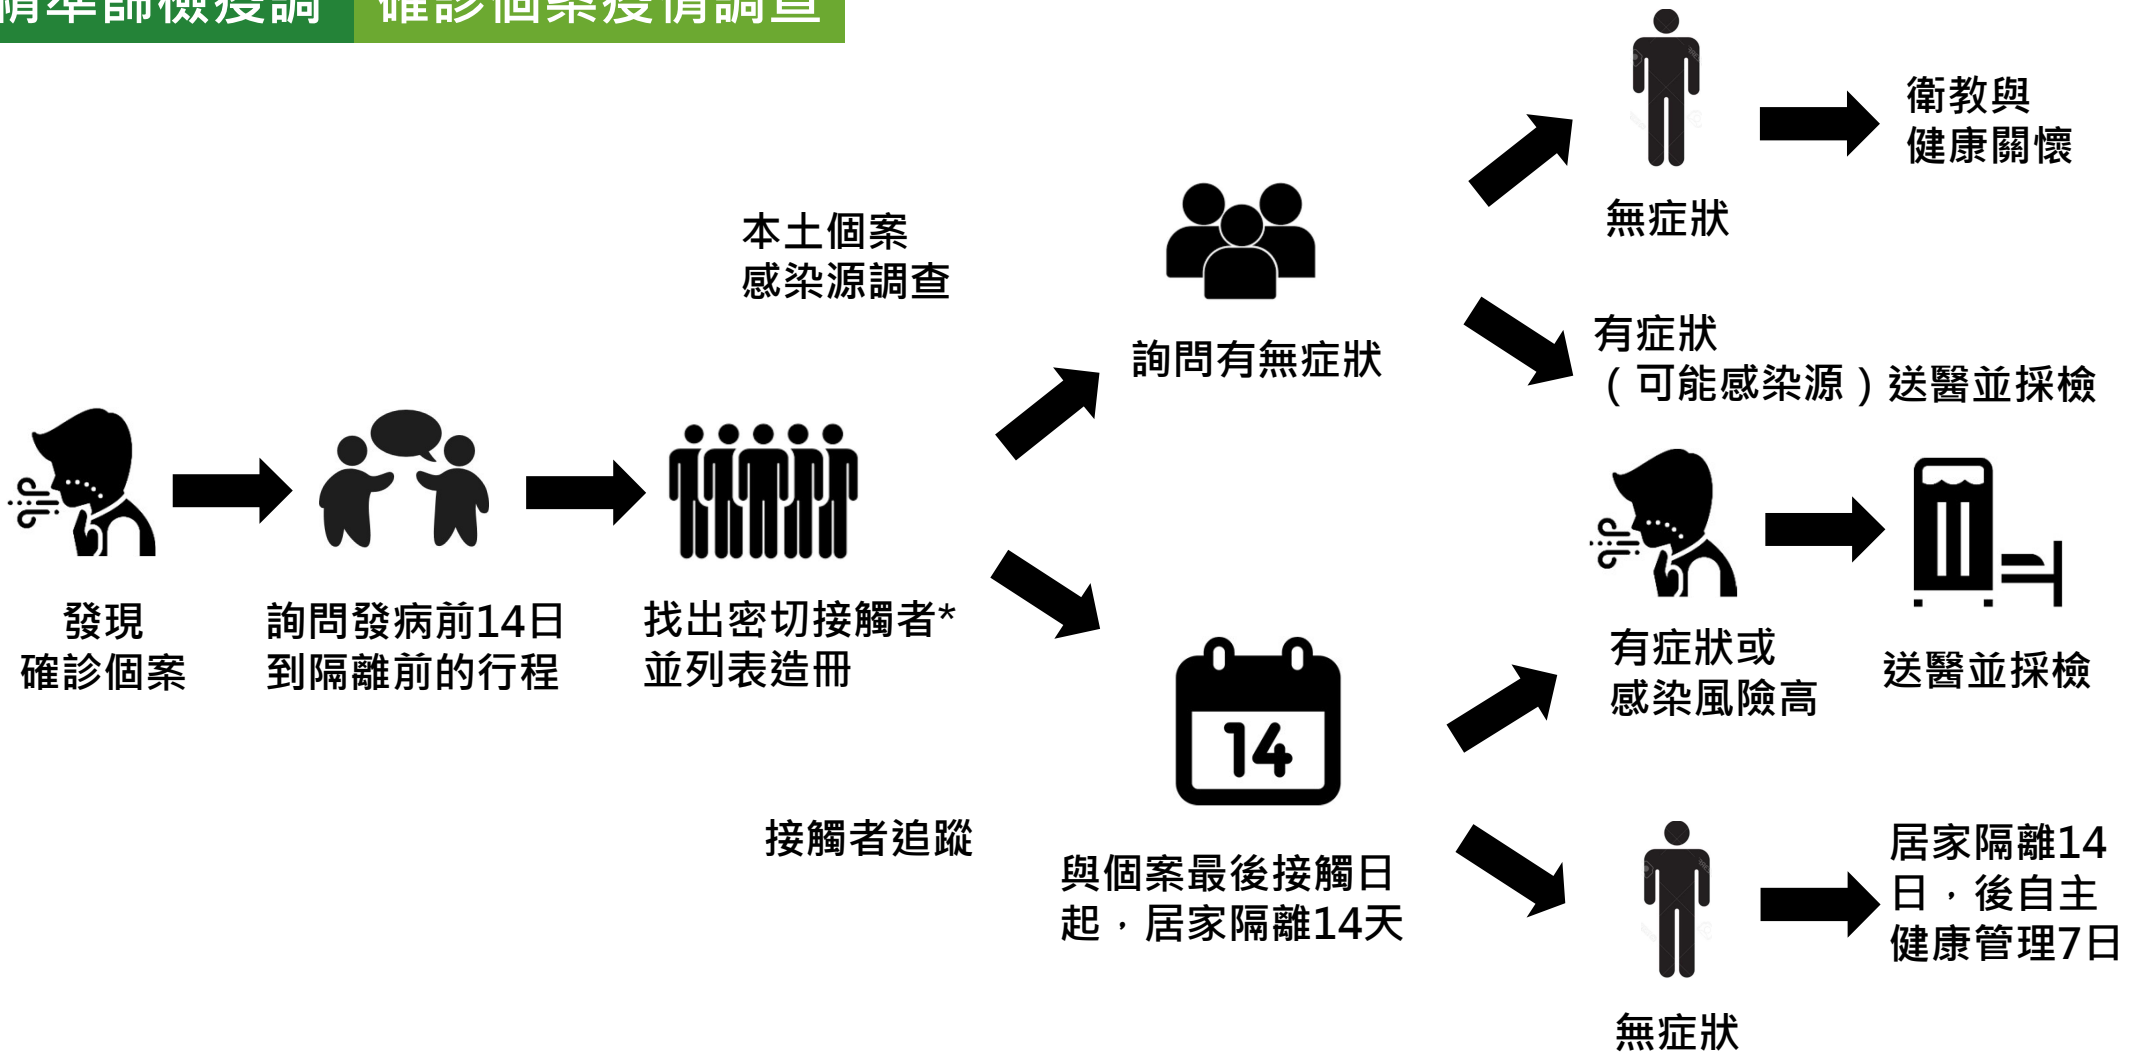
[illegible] 確診個案疫情調查

發現
確診個案

詢問發病前14日
到隔離前的行程

找出密切接觸者*
並列表造冊

本土個案
感染源調查

詢問有無症狀

無症狀

衛教與
健康關懷

有症狀
（可能感染源）送醫並採檢

接觸者追蹤

14

與個案最後接觸日起，居家隔離14天

有症狀或
感染風險高

送醫並採檢

無症狀

居家隔離14日，後自主健康管理7日